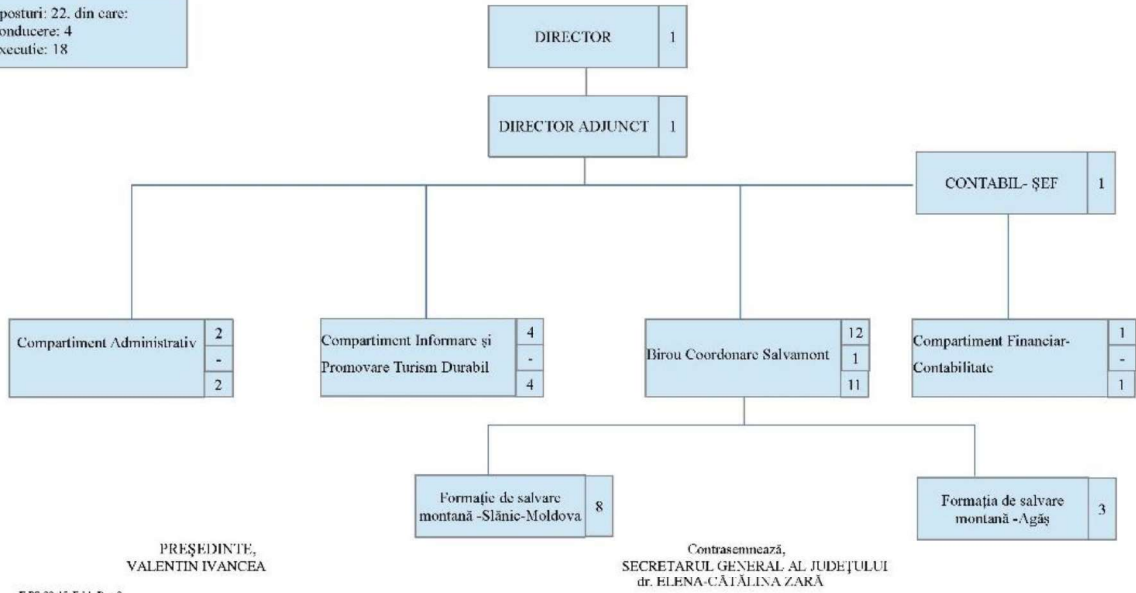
posturi: 22, din care:
onducere: 4
xecutie: 18

DIRECTOR 1

DIRECTOR ADJUNCT 1

CONTABIL- ŞEF 1

Compartiment Administrativ 2 - 2

Compartiment Informare şi Promovare Turism Durabil 4 - 4

Birou Coordonare Salvamont 12 1 11

Compartiment Financiar-Contabilitate 1 - 1

Formaţie de salvare montană -Slănic-Moldova 8

Formaţia de salvare montană -Agăş 3

PREŞEDINTE,
VALENTIN IVANCEA

Contrasemnează,
SECRETARUL GENERAL AL JUDEŢULUI
dr. ELENA-CĂTĂLINA ZARĂ

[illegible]